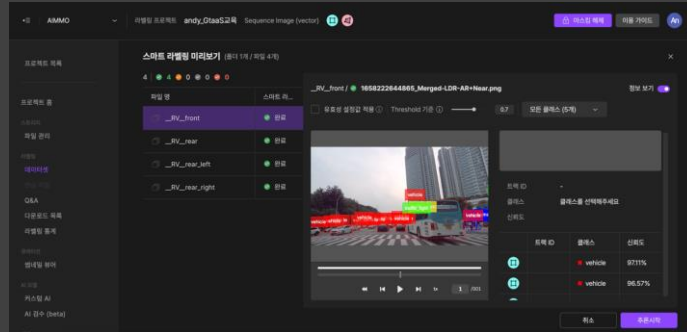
AIMMO

라벨링 프로젝트 andy_GtaaS교육 Sequence Image (vector)

마스킹 해제 이용 가이드 An

프로젝트 목록

프로젝트 홈

파일 관리

데이터셋

Q&A

다운로드 목록

라벨링 통계

썸네일 뷰어

커스텀 AI

AI 검수 (beta)

스마트 라벨링 미리보기 (폴더 1개 / 파일 4개)

4 4 0 0 0 0

| 파일 명 | 스마트 라... |
|---|---|
| __RV__front | 완료 |
| __RV__rear | 완료 |
| __RV__rear_left | 완료 |
| __RV__rear_right | 완료 |

__RV__front / 1658222644865_Merged-LDR-AR+Near.png

정보 보기

유효성 설정값 적용 Threshold 기준 0.7 모든 클래스 (5개)

트랙 ID -

클래스 클래스를 선택해주세요

신뢰도

| | 트랙 ID | 클래스 | 신뢰도 |
|---|---|---|---|
| | | vehicle | 97.11% |
| | | vehicle | 96.57% |

1x 1 /205

취소 추론시작